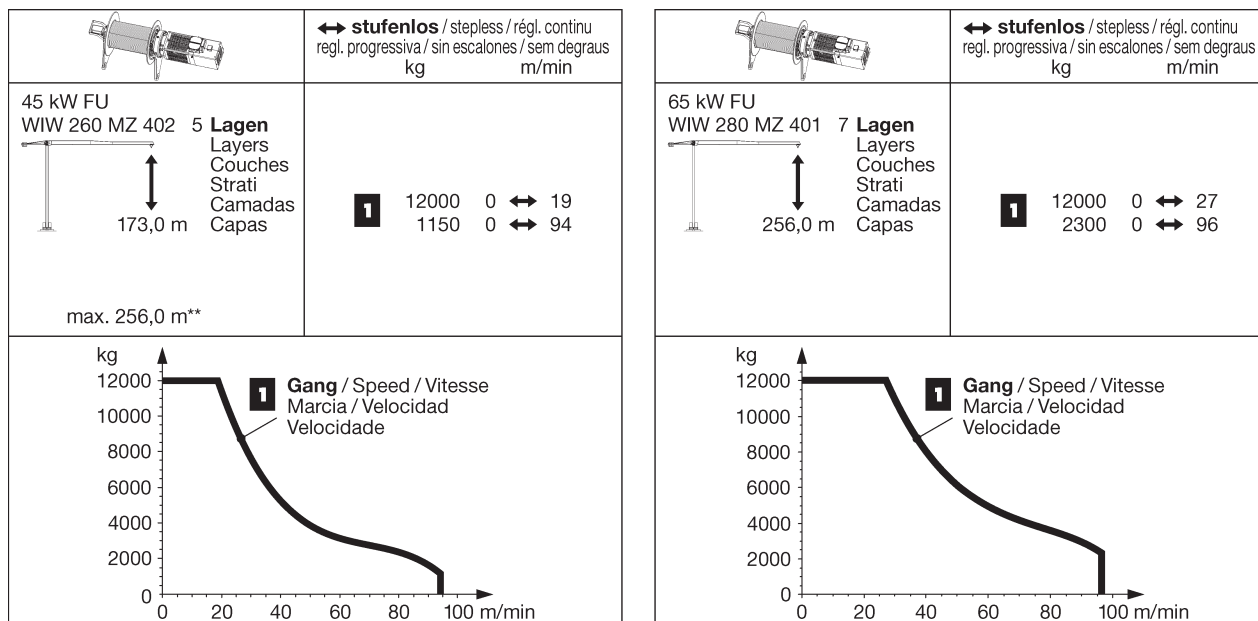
↔ **stufenlos** / stepless / régl. continu regl. progressiva / sin escalones / sem degraus
kg m/min

45 kW FU
WIW 260 MZ 402 5 **Lagen** Layers Couches Strati Camadas Capas
173,0 m

max. 256,0 m**

1 12000 0 ↔ 19
1150 0 ↔ 94

kg
12000
10000
8000
6000
4000
2000
0
0 20 40 60 80 100 m/min

1 **Gang** / Speed / Vitesse Marcia / Velocidad Velocidade

↔ **stufenlos** / stepless / régl. continu regl. progressiva / sin escalones / sem degraus
kg m/min

65 kW FU
WIW 280 MZ 401 7 **Lagen** Layers Couches Strati Camadas Capas
256,0 m

1 12000 0 ↔ 27
2300 0 ↔ 96

kg
12000
10000
8000
6000
4000
2000
0
0 20 40 60 80 100 m/min

1 **Gang** / Speed / Vitesse Marcia / Velocidad Velocidade